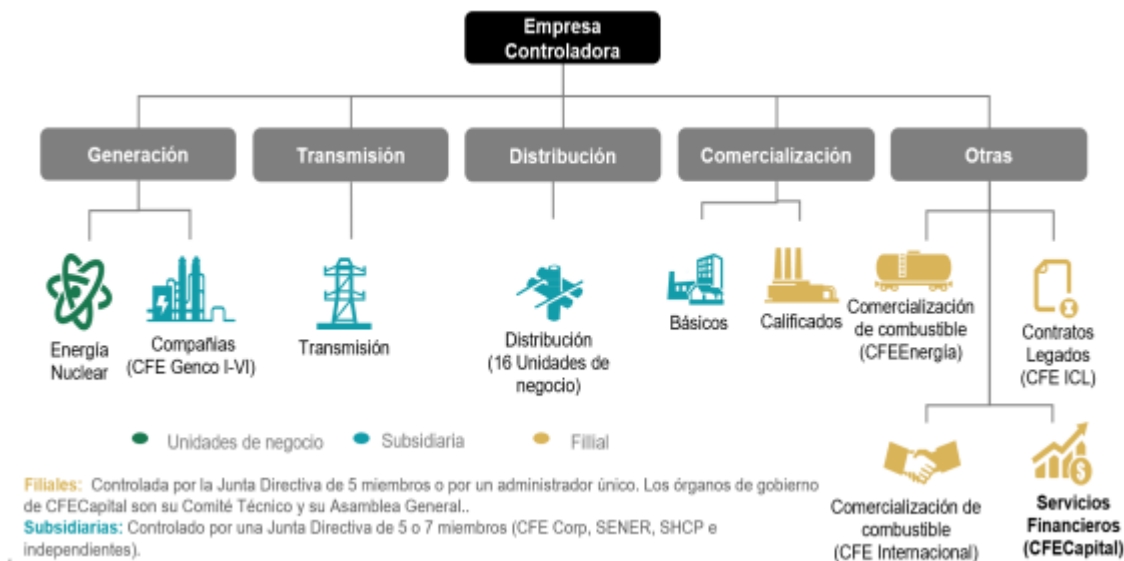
Empresa Controladora

Generación

Transmisión

Distribución

Comercialización

Otras

Energía Nuclear

Compañías (CFE Genco I-VI)

Transmisión

Distribución (16 Unidades de negocio)

Básicos

Calificados

Comercialización de combustible (CFEEnergía)

Contratos Legados (CFE ICL)

Unidades de negocio

Subsidiaria

Filial

Comercialización de combustible (CFE Internacional)

Servicios Financieros (CFECapital)

Filiales: Controlada por la Junta Directiva de 5 miembros o por un administrador único. Los órganos de gobierno de CFECapital son su Comité Técnico y su Asamblea General..
Subsidiarias: Controlado por una Junta Directiva de 5 o 7 miembros (CFE Corp, SENER, SHCP e independientes).